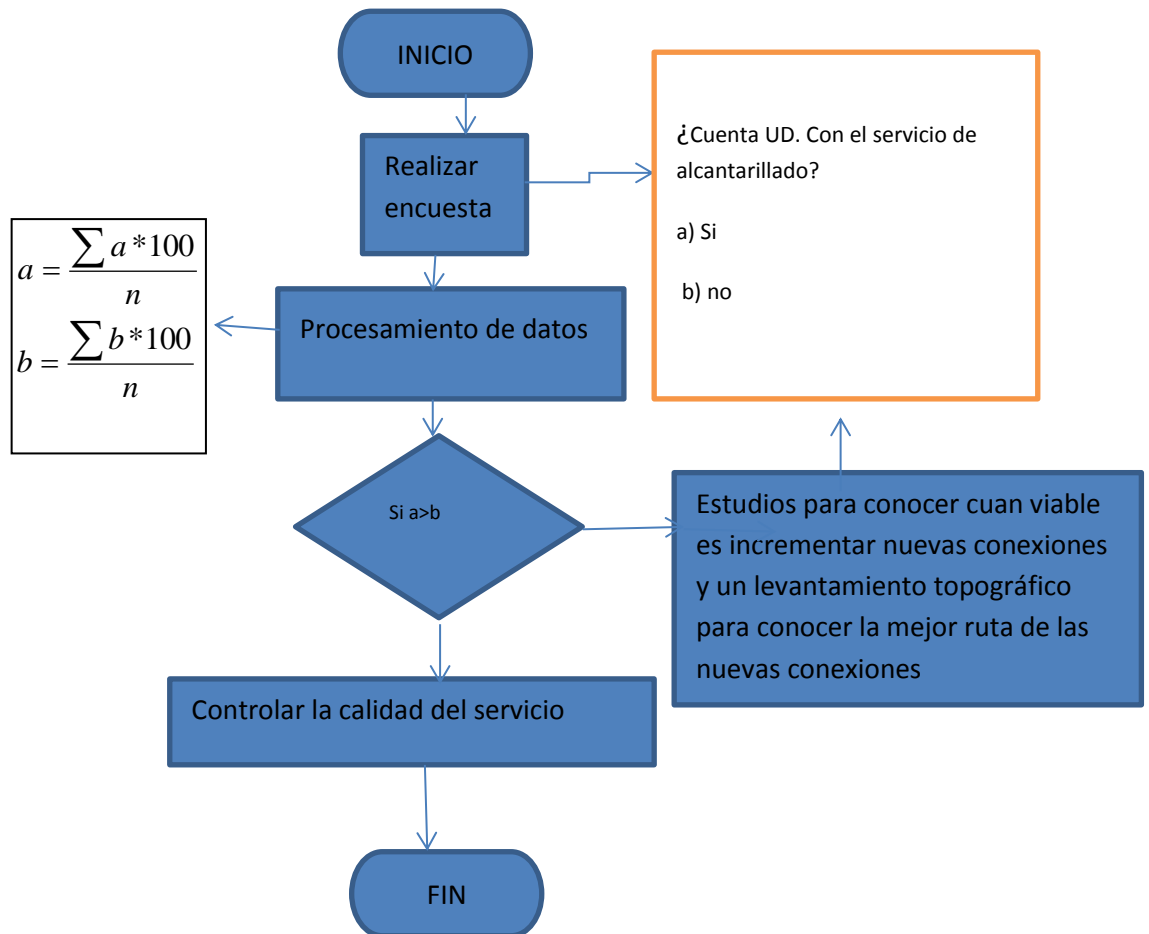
INICIO

Realizar encuesta

¿Cuenta UD. Con el servicio de alcantarillado?

a) Si

b) no

$a = \frac{\sum a * 100}{n}$

$b = \frac{\sum b * 100}{n}$

Procesamiento de datos

Si a>b

Estudios para conocer cuan viable es incrementar nuevas conexiones y un levantamiento topográfico para conocer la mejor ruta de las nuevas conexiones

Controlar la calidad del servicio

FIN